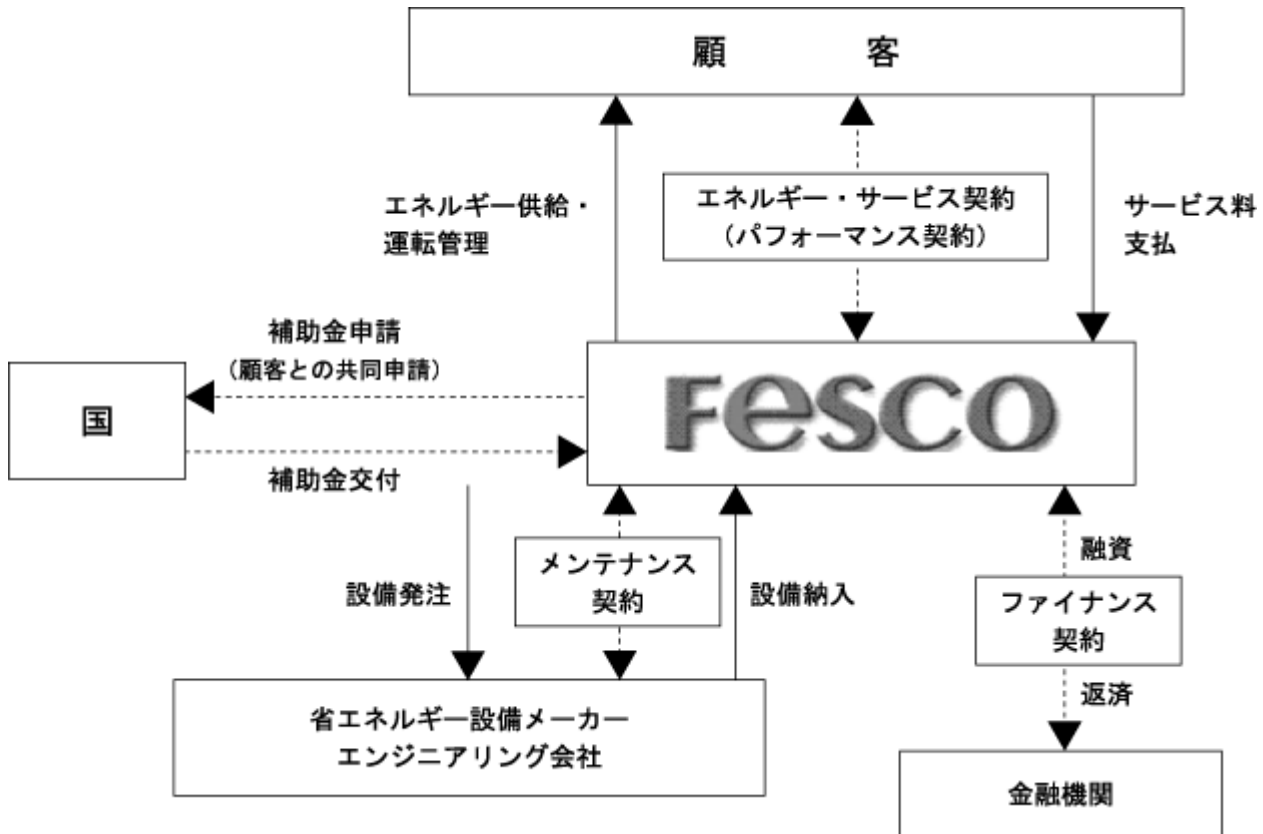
顧　客

エネルギー供給・運転管理

エネルギー・サービス契約
（パフォーマンス契約）

サービス料支払

補助金申請
（顧客との共同申請）

国

Fesco

補助金交付

設備発注

メンテナンス契約

設備納入

融資

ファイナンス契約

返済

省エネルギー設備メーカー
エンジニアリング会社

金融機関